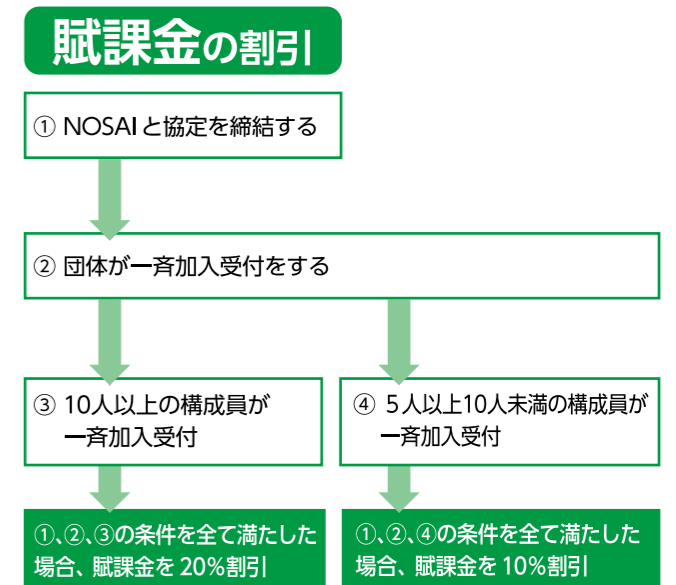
賦課金の割引

① NOSAIと協定を締結する

② 団体が一斉加入受付をする

③ 10人以上の構成員が一斉加入受付

④ 5人以上10人未満の構成員が一斉加入受付

①、②、③の条件を全て満たした場合、賦課金を20%割引

①、②、④の条件を全て満たした場合、賦課金を10%割引